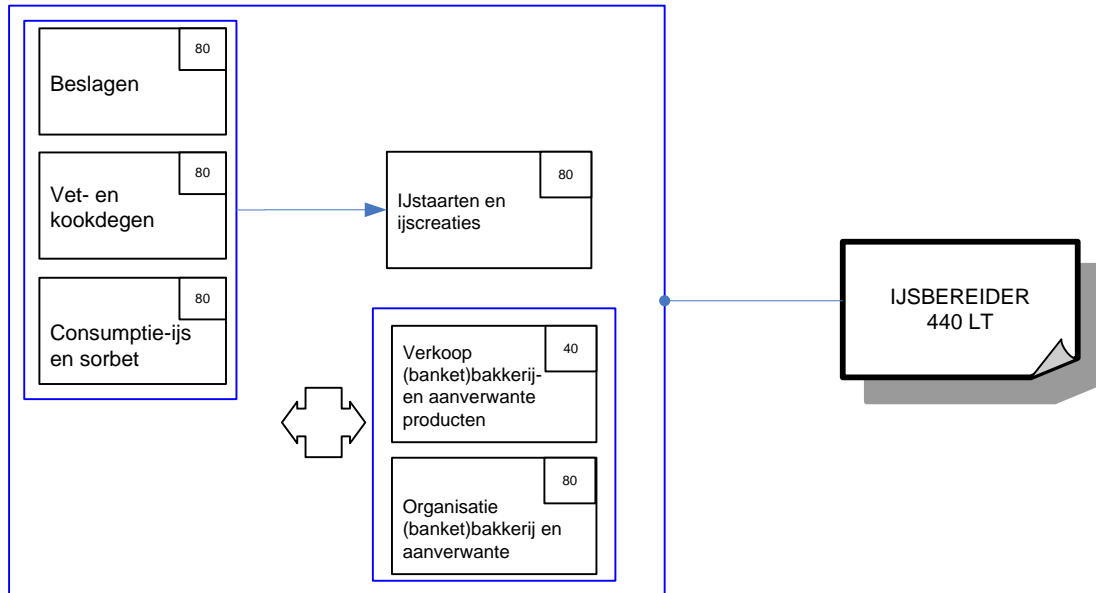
80
Beslagen

80
Vet- en kookdegen

80
Consumptie-ijs en sorbet

80
IJstaarten en ijscreaties

40
Verkoop (banket)bakkerij- en aanverwante producten

80
Organisatie (banket)bakkerij en aanverwante

IJSBEREIDER
440 LT